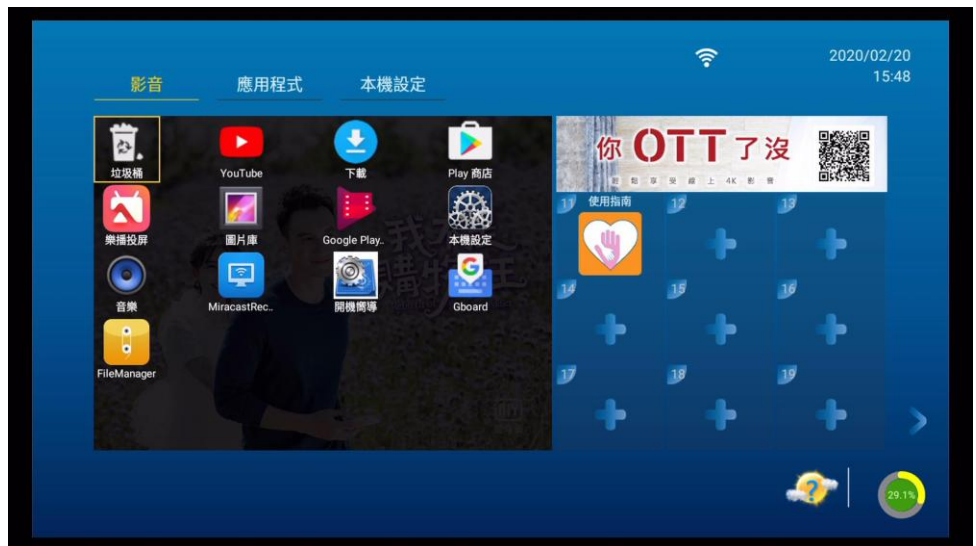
2020/02/20
15:48

影音 應用程式 本機設定

垃圾桶
YouTube
下載
Play 商店
樂播投屏
圖片庫
Google Play..
本機設定
音樂
MiracastRec..
開機嚮導
Gboard
FileManager

你 OTT 了沒

11 使用指南
12
13
14
15
16
17
18
19

29.1%